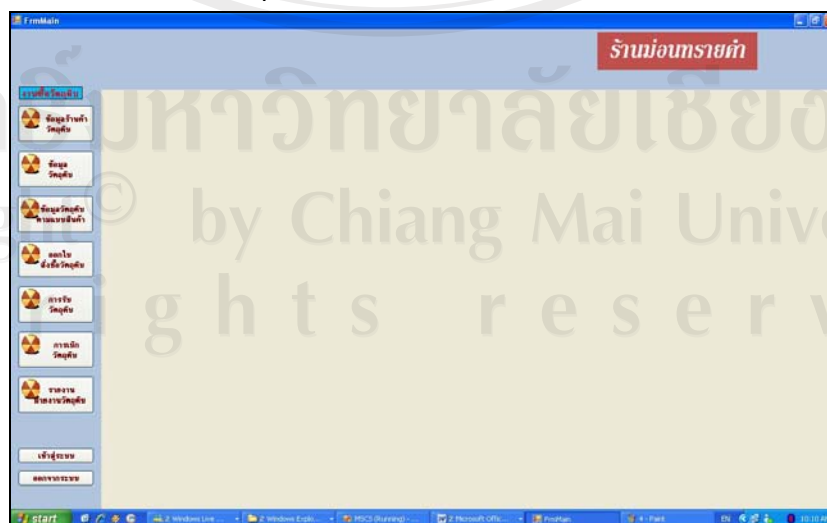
FrmMain

ร้านม่อนทรายคำ

งานซื้อวัตถุดิบ

ข้อมูลร้านค้าวัตถุดิบ

ข้อมูลวัตถุดิบ

ข้อมูลวัตถุดิบตามแบบสินค้า

ออกใบสั่งซื้อวัตถุดิบ

การรับวัตถุดิบ

การเบิกวัตถุดิบ

รายงานซื้อวัตถุดิบ

เข้าสู่ระบบ

ออกจากระบบ

มหาวิทยาลัยเชียงใหม่
by Chiang Mai Univ
ghts reserv

start
2 Windows Live ...
2 Windows Explo...
MSCS (Running) - ...
2 Microsoft Offic...
FrmMain
4 - Paint
EN
10:10 AM